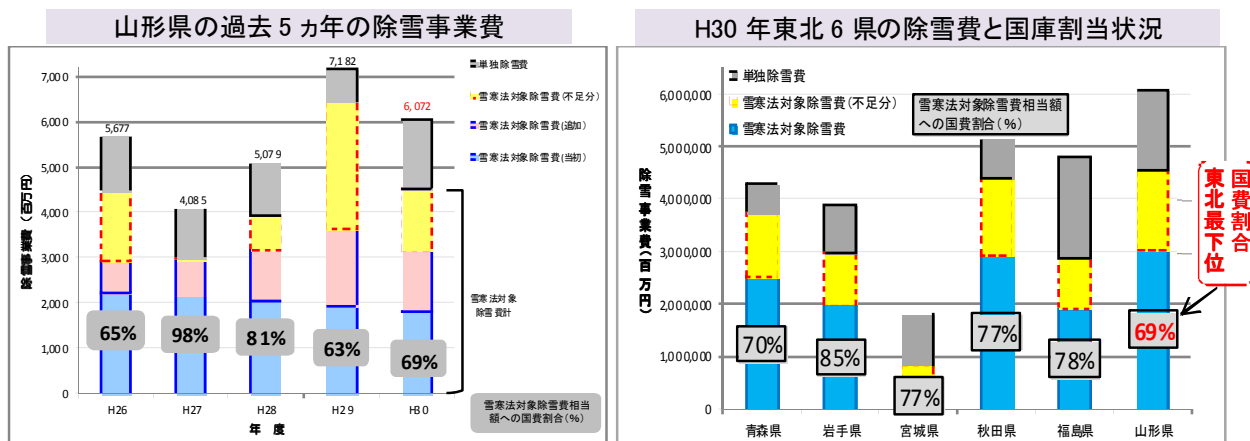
山形県の過去５ヵ年の除雪事業費

7,000
6,000
5,000
4,000
3,000
2,000
1,000
0

除雪事業費（百万円）

5,677
4,085
5,079
7,182
6,072

65%
98%
81%
63%
69%

H26
H27
H28
H29
H30

年度

単独除雪費
雪寒法対象除雪費（不足分）
雪寒法対象除雪費（追加）
雪寒法対象除雪費（当初）

雪寒法対象除雪費計

雪寒法対象除雪費相当額への国費割合（%）

H30 年東北６県の除雪費と国庫割当状況

6,000,000
5,000,000
4,000,000
3,000,000
2,000,000
1,000,000
0

除雪事業費（百万円）

単独除雪費
雪寒法対象除雪費（不足分）
雪寒法対象除雪費

雪寒法対象除雪費相当額への国費割合（%）

東北最下位
国費割合

70%
85%
77%
77%
78%
69%

青森県
岩手県
宮城県
秋田県
福島県
山形県